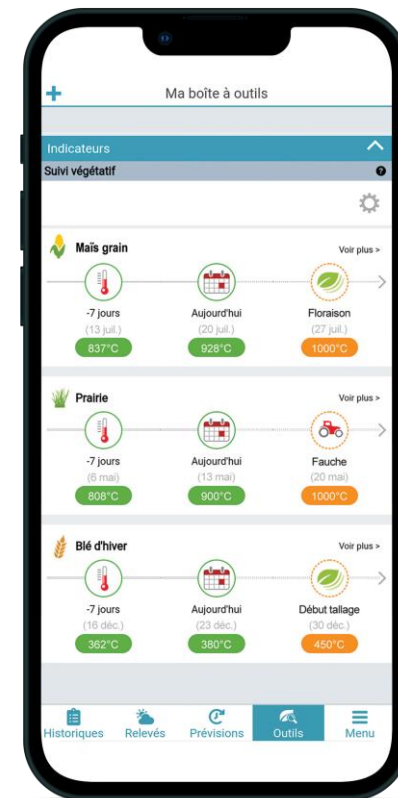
+ Ma boîte à outils

Indicateurs

Suivi végétatif

Maïs grain
Voir plus >

-7 jours
(13 juil.)
837°C

Aujourd'hui
(20 juil.)
928°C

Floraison
(27 juil.)
1000°C

Prairie
Voir plus >

-7 jours
(6 mai)
808°C

Aujourd'hui
(13 mai)
900°C

Fauche
(20 mai)
1000°C

Blé d'hiver
Voir plus >

-7 jours
(16 déc.)
362°C

Aujourd'hui
(23 déc.)
380°C

Début tallage
(30 déc.)
450°C

Historiques
Relevés
Prévisions
Outils
Menu